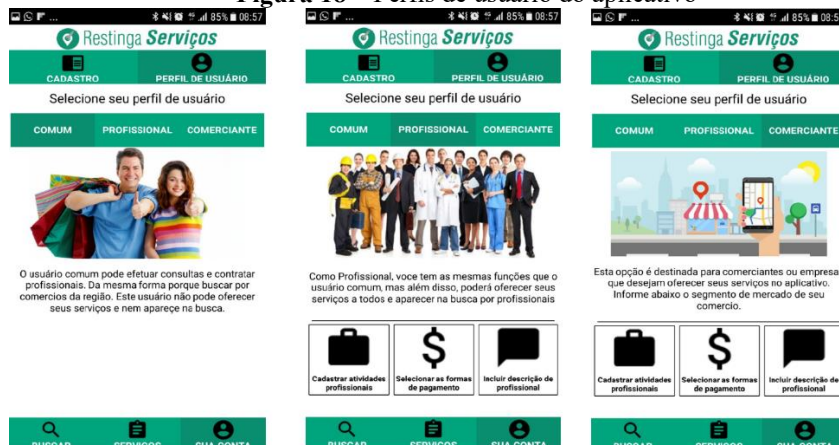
Figura 18 - Perfis de usuário do aplicativo

85% 08:57

Restinga Serviços

CADASTRO
PERFIL DE USUÁRIO

Selecione seu perfil de usuário

COMUM
PROFISSIONAL
COMERCIANTE

O usuário comum pode efetuar consultas e contratar profissionais. Da mesma forma porque buscar por comercios da região. Este usuário não pode oferecer seus serviços e nem apareça na busca.

BUSCAR
SERVIÇOS
SUA CONTA

85% 08:57

Restinga Serviços

CADASTRO
PERFIL DE USUÁRIO

Selecione seu perfil de usuário

COMUM
PROFISSIONAL
COMERCIANTE

Como Profissional, voce tem as mesmas funções que o usuário comum, mas além disso, poderá oferecer seus serviços a todos e aparecer na busca por profissionais

Cadastrar atividades profissionais
Selecionar as formas de pagamento
Incluir descrição de profissional

BUSCAR
SERVIÇOS
SUA CONTA

85% 08:57

Restinga Serviços

CADASTRO
PERFIL DE USUÁRIO

Selecione seu perfil de usuário

COMUM
PROFISSIONAL
COMERCIANTE

Esta opção é destinada para comerciantes ou empresa que desejam oferecer seus serviços no aplicativo. Informe abaixo o segmento de mercado de seu comercio.

Cadastrar atividades profissionais
Selecionar as formas de pagamento
Incluir descrição de profissional

BUSCAR
SERVIÇOS
SUA CONTA